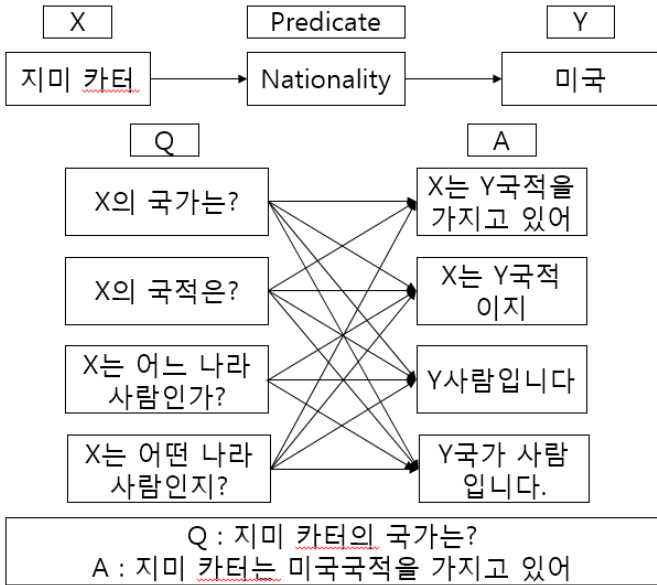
X

Predicate

Y

지미 카터

Nationality

미국

Q

A

X의 국가는?

X의 국적은?

X는 어느 나라 사람인가?

X는 어떤 나라 사람인지?

X는 Y국적을 가지고 있어

X는 Y국적 이지

Y사람입니다

Y국가 사람 입니다.

Q : 지미 카터의 국가는?
A : 지미 카터는 미국국적을 가지고 있어